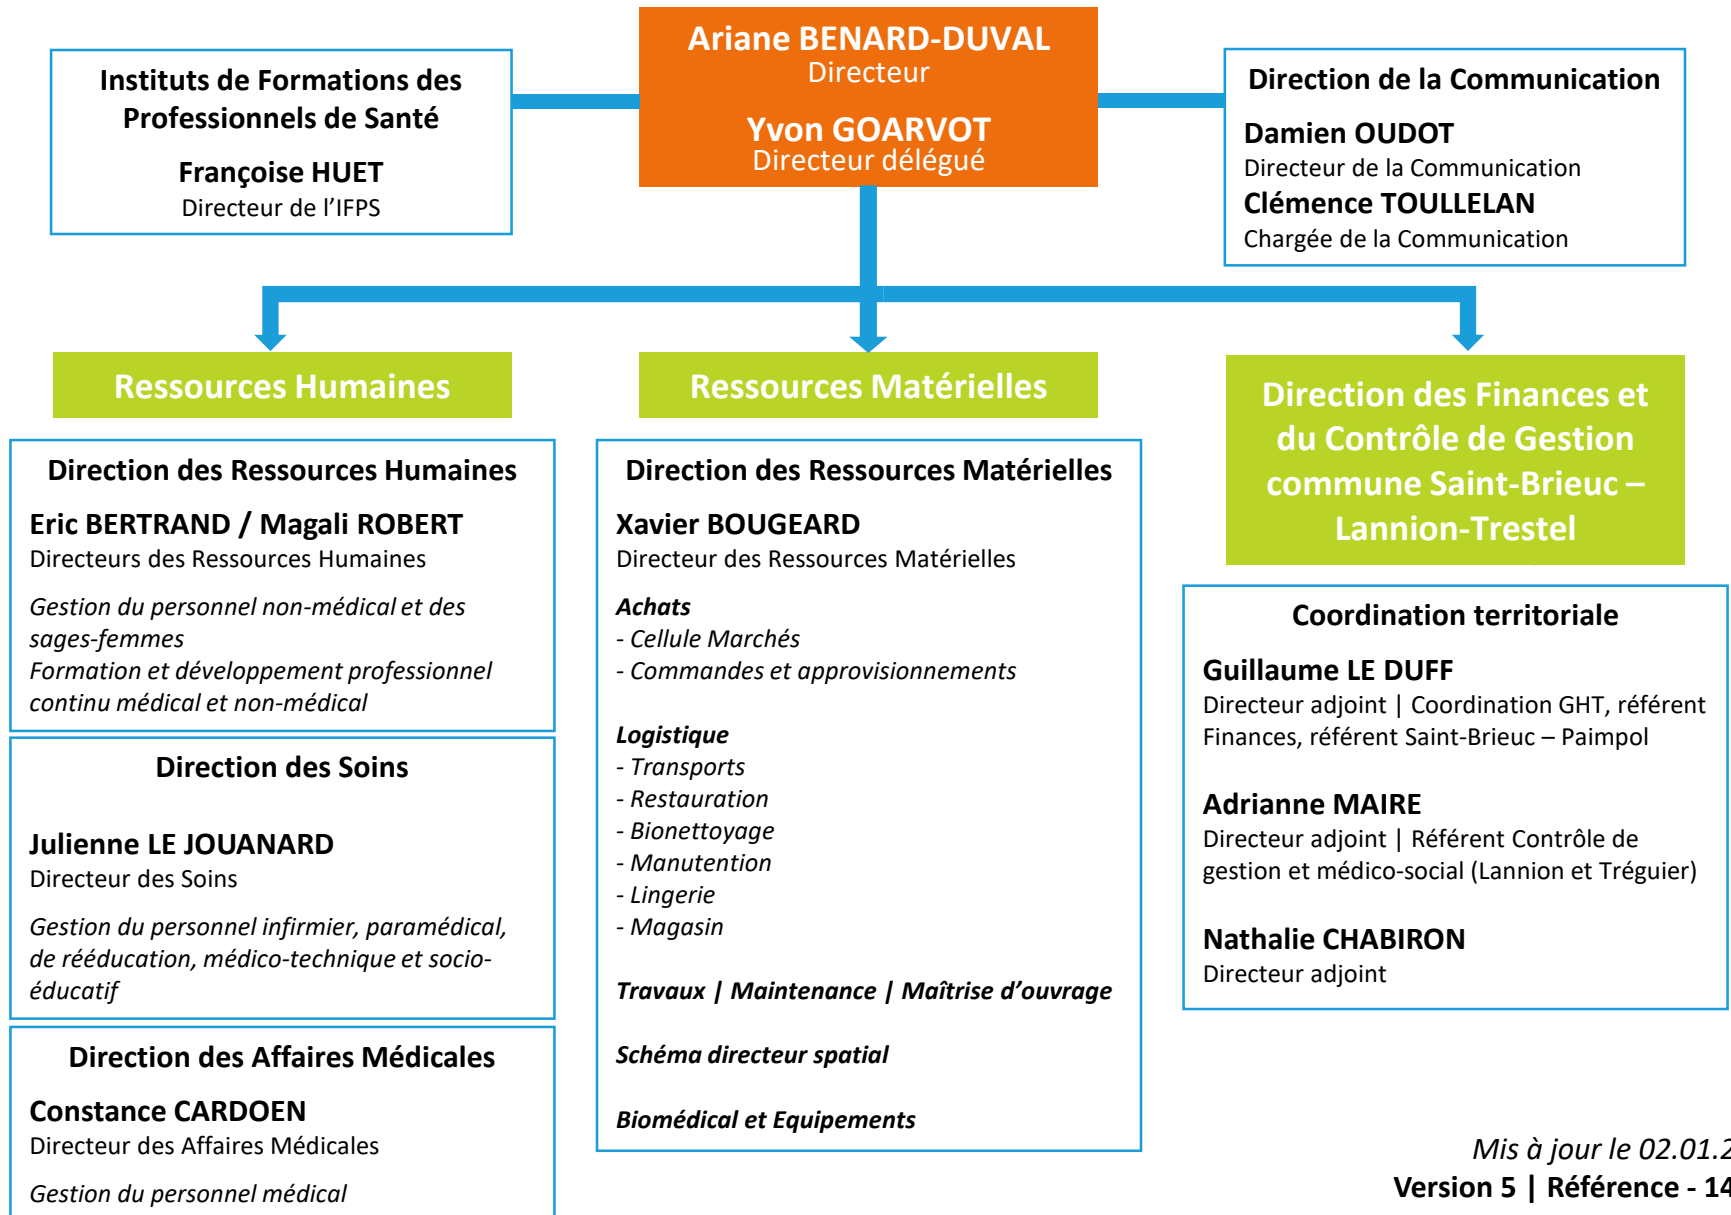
Ariane BENARD-DUVAL
Directeur

Yvon GOARVOT
Directeur délégué

Instituts de Formations des Professionnels de Santé

Françoise HUET
Directeur de l'IFPS

Direction de la Communication

Damien OUDOT
Directeur de la Communication
Clémence TOULLELAN
Chargée de la Communication

Ressources Humaines

Ressources Matérielles

Direction des Finances et du Contrôle de Gestion commune Saint-Brieuc – Lannion-Trestel

Direction des Ressources Humaines

Eric BERTRAND / Magali ROBERT
Directeurs des Ressources Humaines

Gestion du personnel non-médical et des sages-femmes
Formation et développement professionnel continu médical et non-médical

Direction des Soins

Julienne LE JOUANARD
Directeur des Soins

Gestion du personnel infirmier, paramédical, de rééducation, médico-technique et socio-éducatif

Direction des Affaires Médicales

Constance CARDOEN
Directeur des Affaires Médicales

Gestion du personnel médical

Direction des Ressources Matérielles

Xavier BOUGEARD
Directeur des Ressources Matérielles

Achats
- Cellule Marchés
- Commandes et approvisionnements

Logistique
- Transports
- Restauration
- Bionettoyage
- Manutention
- Lingerie
- Magasin

Travaux | Maintenance | Maîtrise d'ouvrage

Schéma directeur spatial

Biomédical et Equipements

Coordination territoriale

Guillaume LE DUFF
Directeur adjoint | Coordination GHT, référent Finances, référent Saint-Brieuc – Paimpol

Adrianne MAIRE
Directeur adjoint | Référent Contrôle de gestion et médico-social (Lannion et Tréguier)

Nathalie CHABIRON
Directeur adjoint

Mis à jour le 02.01.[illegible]
Version 5 | Référence - 14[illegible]